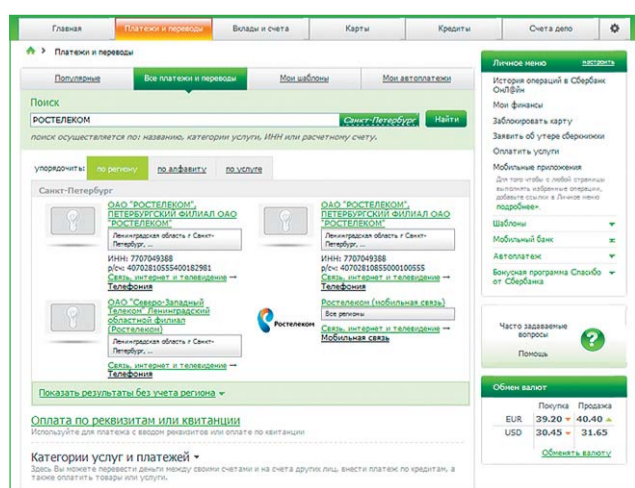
Главная | Платежи и переводы | Вклады и счета | Карты | Кредиты | Счета депо

Платежи и переводы

Популярные | Все платежи и переводы | Мои шаблоны | Мои автоплатежи

Поиск

РОСТЕЛЕКОМ | Санкт-Петербург | Найти

поиск осуществляется по: названию, категории услуги, ИНН или расчетному счету.

упорядочить: по региону | по алфавиту | по услуге

Санкт-Петербург

ОАО "РОСТЕЛЕКОМ", ПЕТЕРБУРГСКИЙ ФИЛИАЛ ОАО "РОСТЕЛЕКОМ"
Ленинградская область г Санкт-Петербург, ...
ИНН: 7707049388
р/сч: 40702810555400182981
Связь, интернет и телевидение → Телефония

ОАО "РОСТЕЛЕКОМ", ПЕТЕРБУРГСКИЙ ФИЛИАЛ ОАО "РОСТЕЛЕКОМ"
Ленинградская область г Санкт-Петербург, ...
ИНН: 7707049388
р/сч: 40702810855000100555
Связь, интернет и телевидение → Телефония

ОАО "Северо-Западный Телеком" Ленинградский областной филиал (Ростелеком)
Ленинградская область г Санкт-Петербург, ...
Связь, интернет и телевидение → Телефония

Ростелеком
Ростелеком (мобильная связь)
Все регионы
Связь, интернет и телевидение → Мобильная связь

Показать результаты без учета региона

Оплата по реквизитам или квитанции
Используйте для платежа с вводом реквизитов или оплате по квитанции

Категории услуг и платежей
Здесь Вы можете перевести деньги между своими счетами и на счета других лиц, внести платеж по кредитам, а также оплатить товары или услуги.

Личное меню настроить
История операций в Сбербанк ОнЛ@йн
Мои финансы
Заблокировать карту
Заявить об утере сберкнижки
Оплатить услуги
Мобильные приложения
Для того чтобы с любой страницы выполнять избранные операции, добавьте ссылки в Личное меню подробнее...
Шаблоны
Мобильный банк
Автоплатеж
Бонусная программа Спасибо от Сбербанка

Часто задаваемые вопросы
Помощь

Обмен валют
| | Покупка | Продажа |
|---|---|---|
| EUR | 39.20 | 40.40 |
| USD | 30.45 | 31.65 |

Обменять валюту